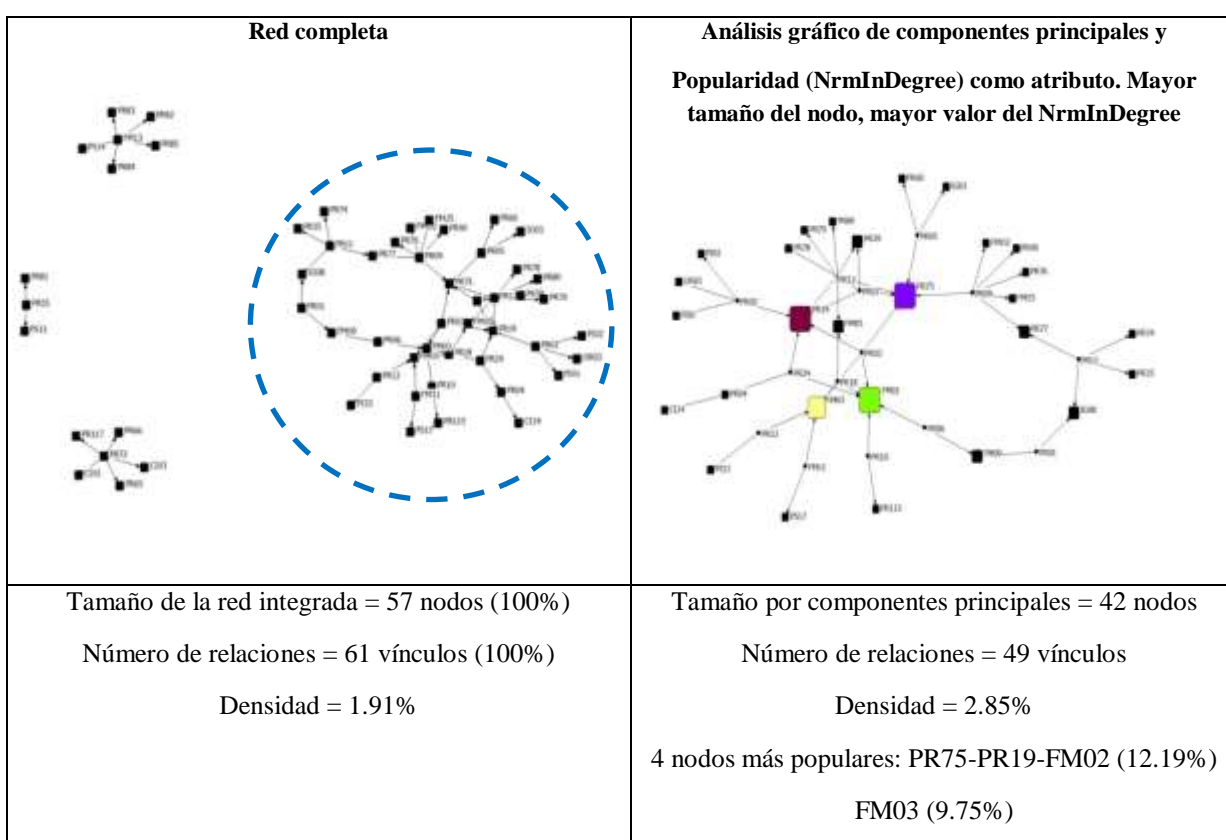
| Red completa | Análisis gráfico de componentes principales y Popularidad (NrmInDegree) como atributo. Mayor tamaño del nodo, mayor valor del NrmInDegree |
|---|---|
| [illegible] | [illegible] |
| Tamaño de la red integrada = 57 nodos (100%)<br>Número de relaciones = 61 vínculos (100%)<br>Densidad = 1.91% | Tamaño por componentes principales = 42 nodos<br>Número de relaciones = 49 vínculos<br>Densidad = 2.85%<br>4 nodos más populares: PR75-PR19-FM02 (12.19%)<br>FM03 (9.75%) |